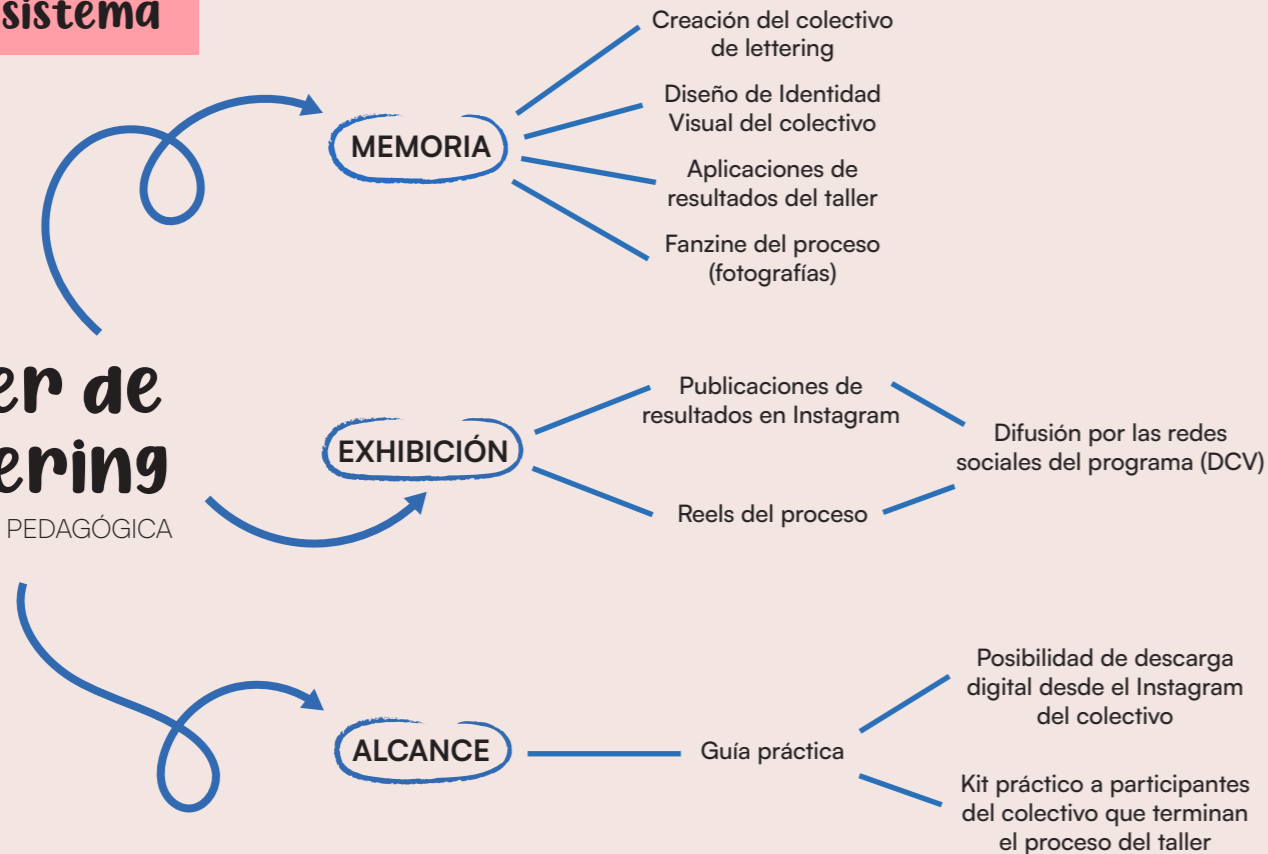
sistema

er de
ering
PEDAGÓGICA

MEMORIA

Creación del colectivo de lettering

Diseño de Identidad Visual del colectivo

Aplicaciones de resultados del taller

Fanzine del proceso (fotografías)

EXHIBICIÓN

Publicaciones de resultados en Instagram

Reels del proceso

Difusión por las redes sociales del programa (DCV)

ALCANCE

Guía práctica

Posibilidad de descarga digital desde el Instagram del colectivo

Kit práctico a participantes del colectivo que terminan el proceso del taller